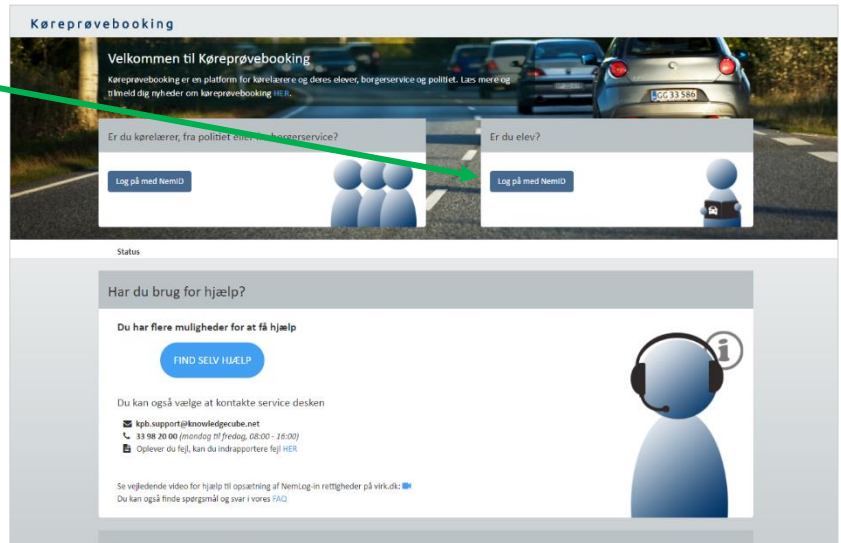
Køreprøvebooking

Velkommen til Køreprøvebooking

Køreprøvebooking er en platform for kørelærere og deres elever, borgerservice og politiet. Læs mere og tilmeld dig nyheder om køreprøvebooking HER.

GG 33 586

Er du kørelærer, fra politiet eller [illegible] borgerservice?

Log på med NemID

Er du elev?

Log på med NemID

Status

Har du brug for hjælp?

Du har flere muligheder for at få hjælp

FIND SELV HJÆLP

Du kan også vælge at kontakte service desken

kpb.support@knowledgecube.net
33 98 20 00 (mandag til fredag, 08:00 - 16:00)
Oplever du fejl, kan du indrapportere fejl HER

Se vejledende video for hjælp til opsætning af NemLog-in rettigheder på virk.dk:
Du kan også finde spørgsmål og svar i vores FAQ